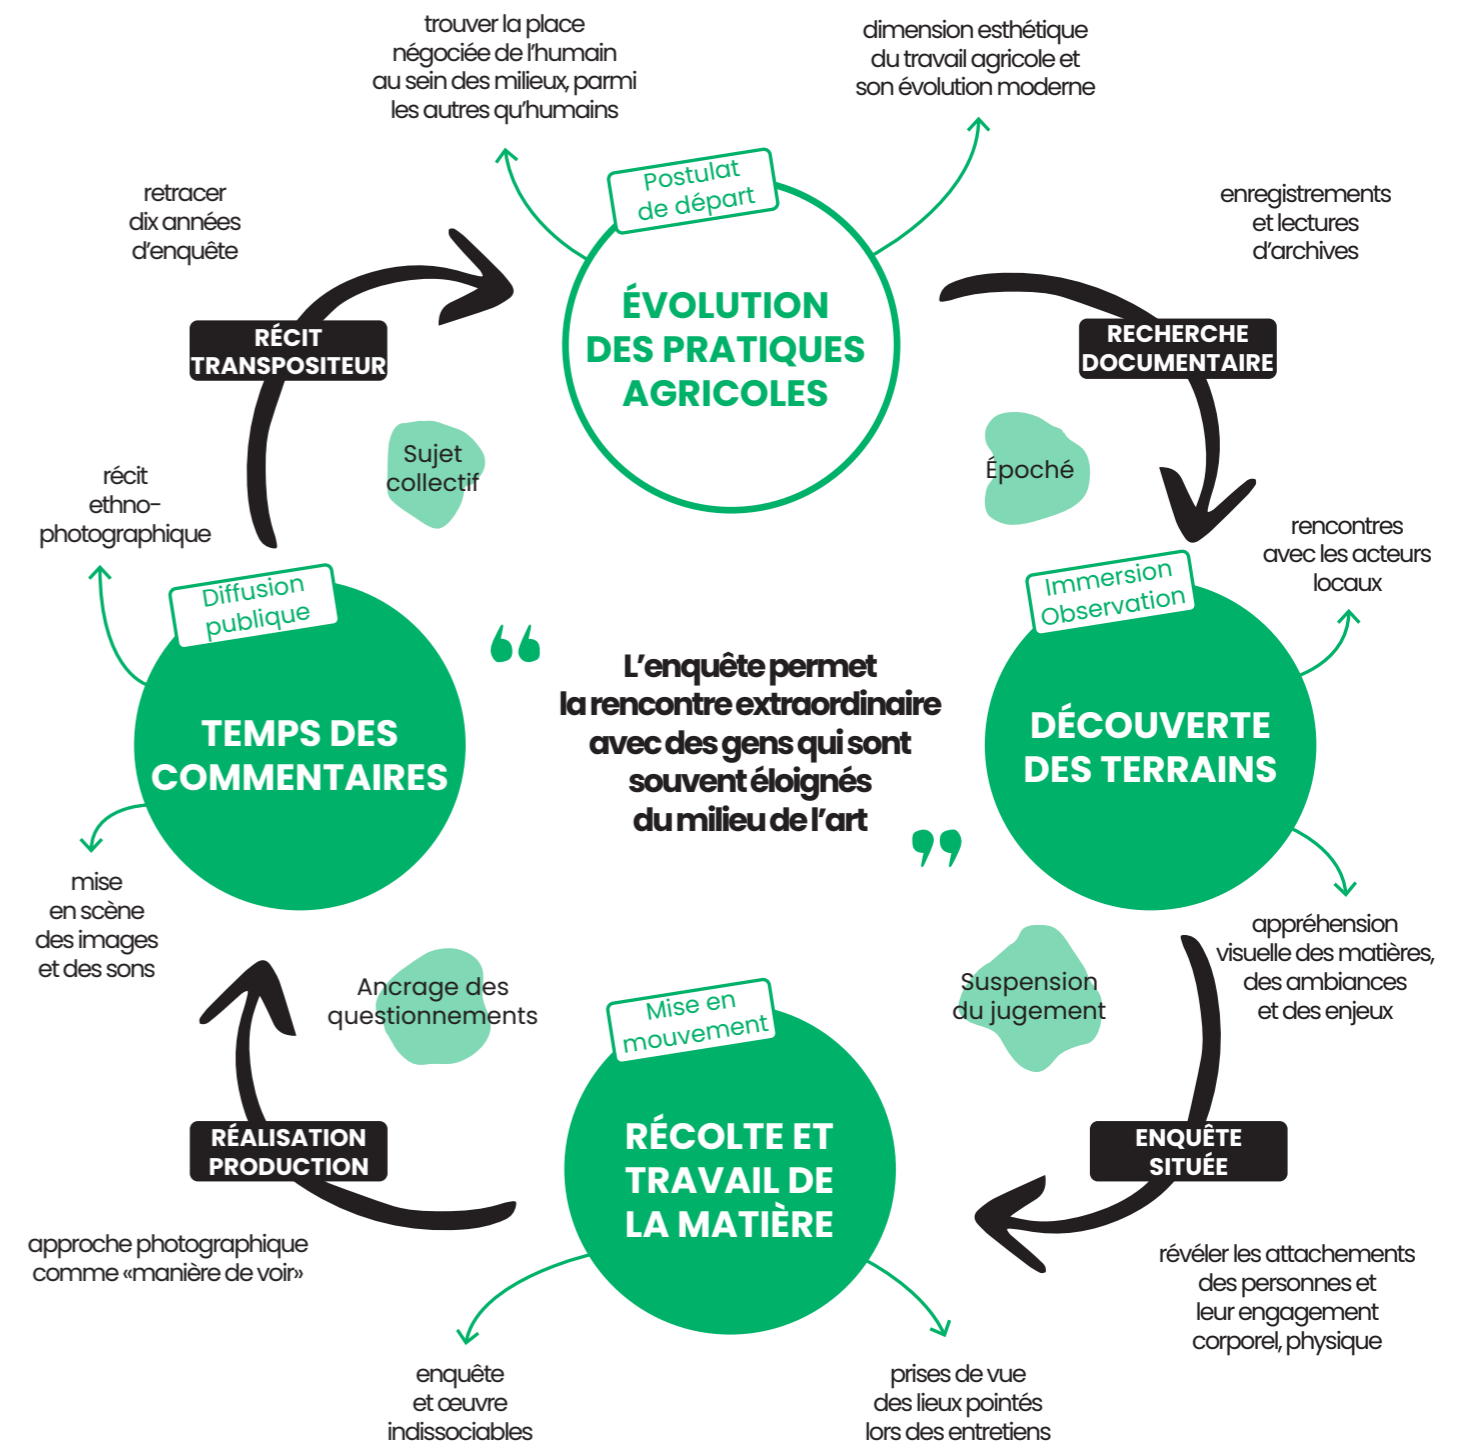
trouver la place négociée de l'humain au sein des milieux, parmi les autres qu'humains

dimension esthétique du travail agricole et son évolution moderne

Postulat de départ

ÉVOLUTION DES PRATIQUES AGRICOLES

retracer dix années d'enquête

RÉCIT TRANSPOSITEUR

enregistrements et lectures d'archives

RECHERCHE DOCUMENTAIRE

Sujet collectif

Époché

récit ethno-photographique

rencontres avec les acteurs locaux

Diffusion publique

Immersion Observation

L'enquête permet la rencontre extraordinaire avec des gens qui sont souvent éloignés du milieu de l'art

TEMPS DES COMMENTAIRES

DÉCOUVERTE DES TERRAINS

mise en scène des images et des sons

appréhension visuelle des matières, des ambiances et des enjeux

Ancrage des questionnements

Suspension du jugement

Mise en mouvement

RÉCOLTE ET TRAVAIL DE LA MATIÈRE

RÉALISATION PRODUCTION

ENQUÊTE SITUÉE

approche photographique comme «manière de voir»

révéler les attachements des personnes et leur engagement corporel, physique

enquête et oeuvre indissociables

prises de vue des lieux pointés lors des entretiens